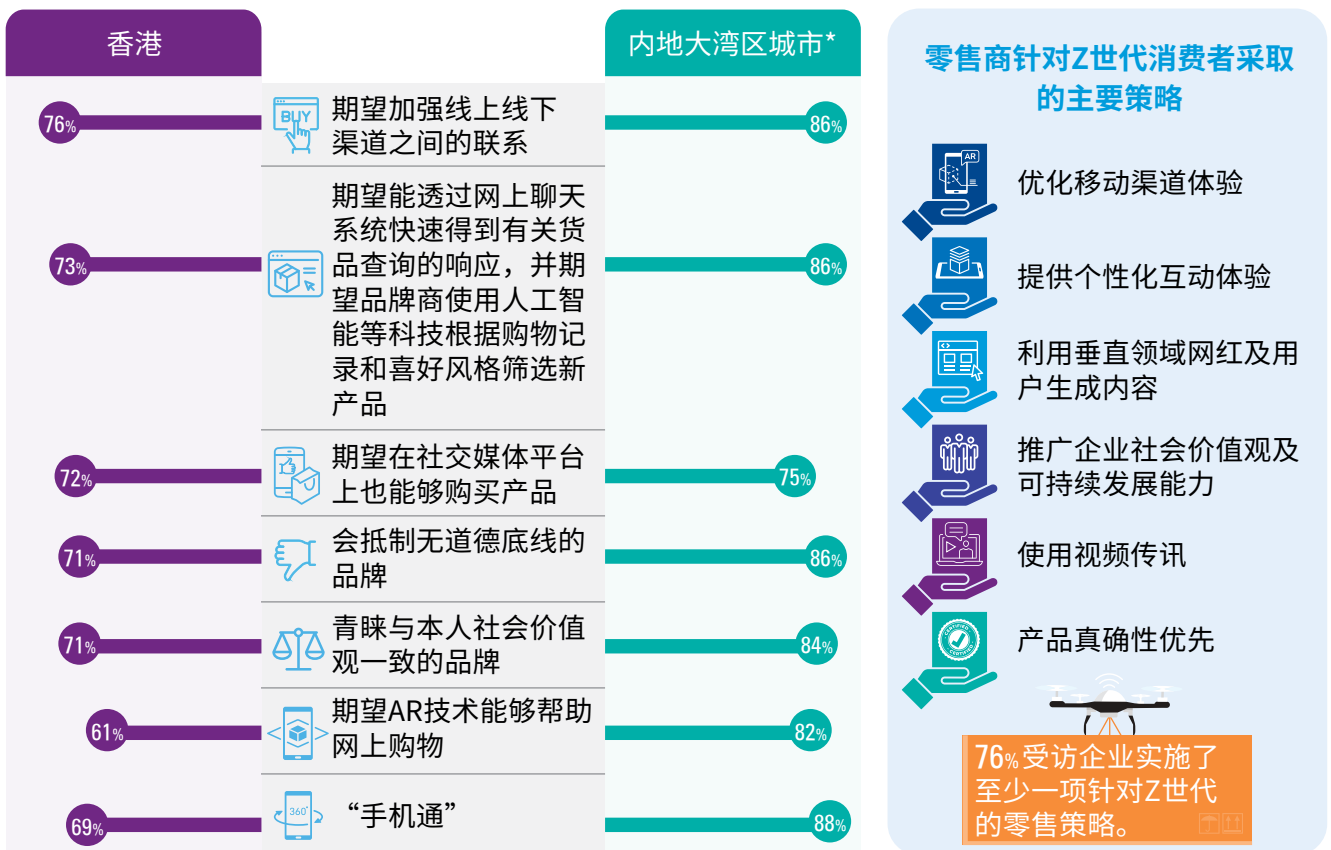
香港

内地大湾区城市*

76%
BUY
期望加强线上线下渠道之间的联系
86%

73%
期望能透过网上聊天系统快速得到有关货品查询的响应，并期望品牌商使用人工智能等科技根据购物记录和喜好风格筛选新产品
86%

72%
期望在社交媒体平台上也能够购买产品
75%

71%
会抵制无道德底线的品牌
86%

71%
青睐与本人社会价值观一致的品牌
84%

61%
期望AR技术能够帮助网上购物
82%

69%
360°
“手机通”
88%

零售商针对Z世代消费者采取的主要策略

AR
优化移动渠道体验

提供个性化互动体验

利用垂直领域网红及用户生成内容

推广企业社会价值观及可持续发展能力

使用视频传讯

产品真确性优先

76%受访企业实施了至少一项针对Z世代的零售策略。